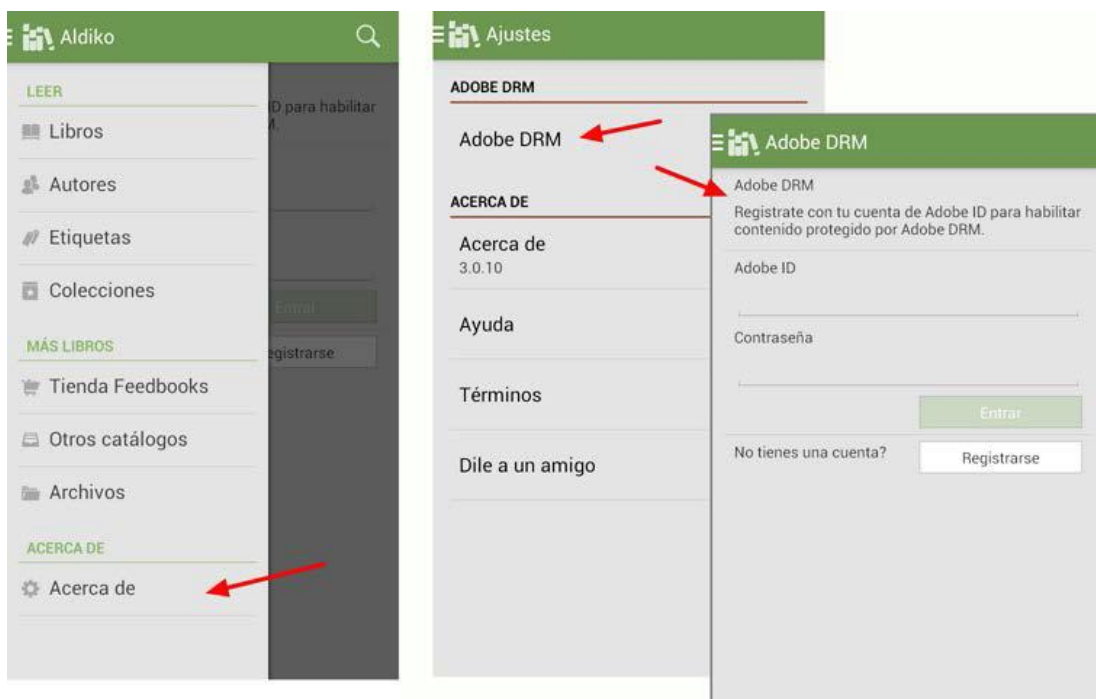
Aldiko

LEER

Libros

Autores

Etiquetas

Colecciones

MÁS LIBROS

Tienda Feedbooks

Otros catálogos

Archivos

ACERCA DE

Acerca de

ID para habilitar M.

Entrar

Registrarse

Ajustes

ADOBE DRM

Adobe DRM

ACERCA DE

Acerca de
3.0.10

Ayuda

Términos

Dile a un amigo

Adobe DRM

Adobe DRM
Registrate con tu cuenta de Adobe ID para habilitar contenido protegido por Adobe DRM.

Adobe ID

Contraseña

Entrar

No tienes una cuenta?

Registrarse